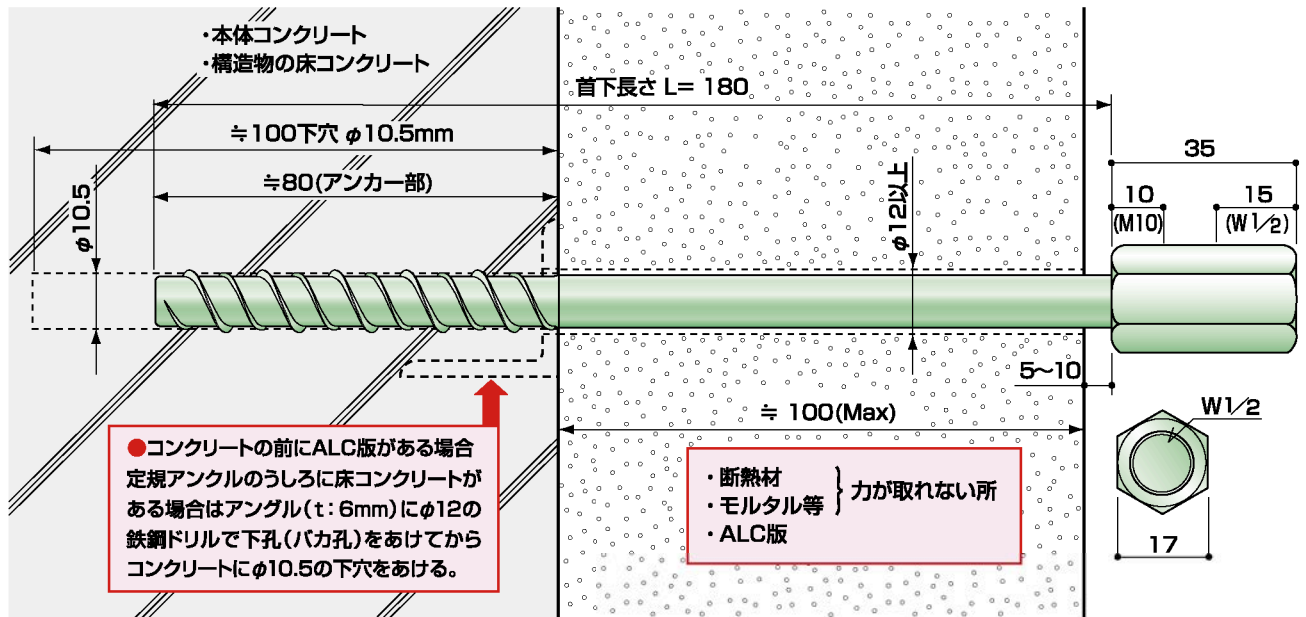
・本体コンクリート
・構造物の床コンクリート

首下長さ L= 180

≒100下穴 $\phi$10.5mm

≒80(アンカー部)

$\phi$10.5

$\phi$12以上

35

10
(M10)

15
(W1/2)

5~10

≒ 100(Max)

W1/2

17

●コンクリートの前にALC版がある場合
定規アンクルのうしろに床コンクリートがある場合はアングル(t:6mm)に$\phi$12の鉄鋼ドリルで下孔(バカ孔)をあけてからコンクリートに$\phi$10.5の下穴をあける。

・断熱材
・モルタル等
・ALC版
力が取れない所